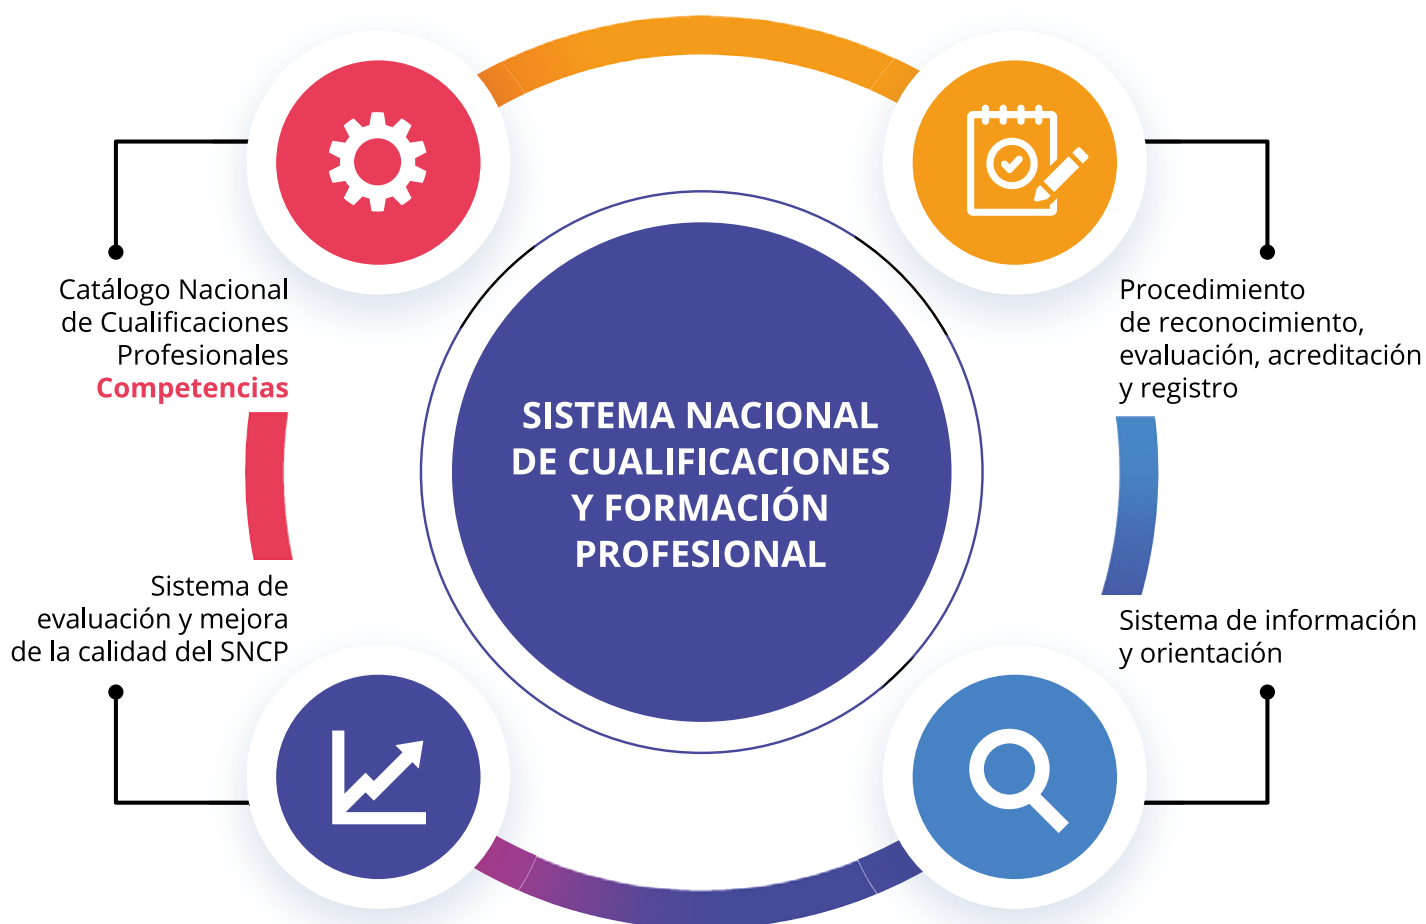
Catálogo Nacional de Cualificaciones Profesionales
Competencias

Procedimiento de reconocimiento, evaluación, acreditación y registro

SISTEMA NACIONAL DE CUALIFICACIONES Y FORMACIÓN PROFESIONAL

Sistema de evaluación y mejora de la calidad del SNCP

Sistema de información y orientación